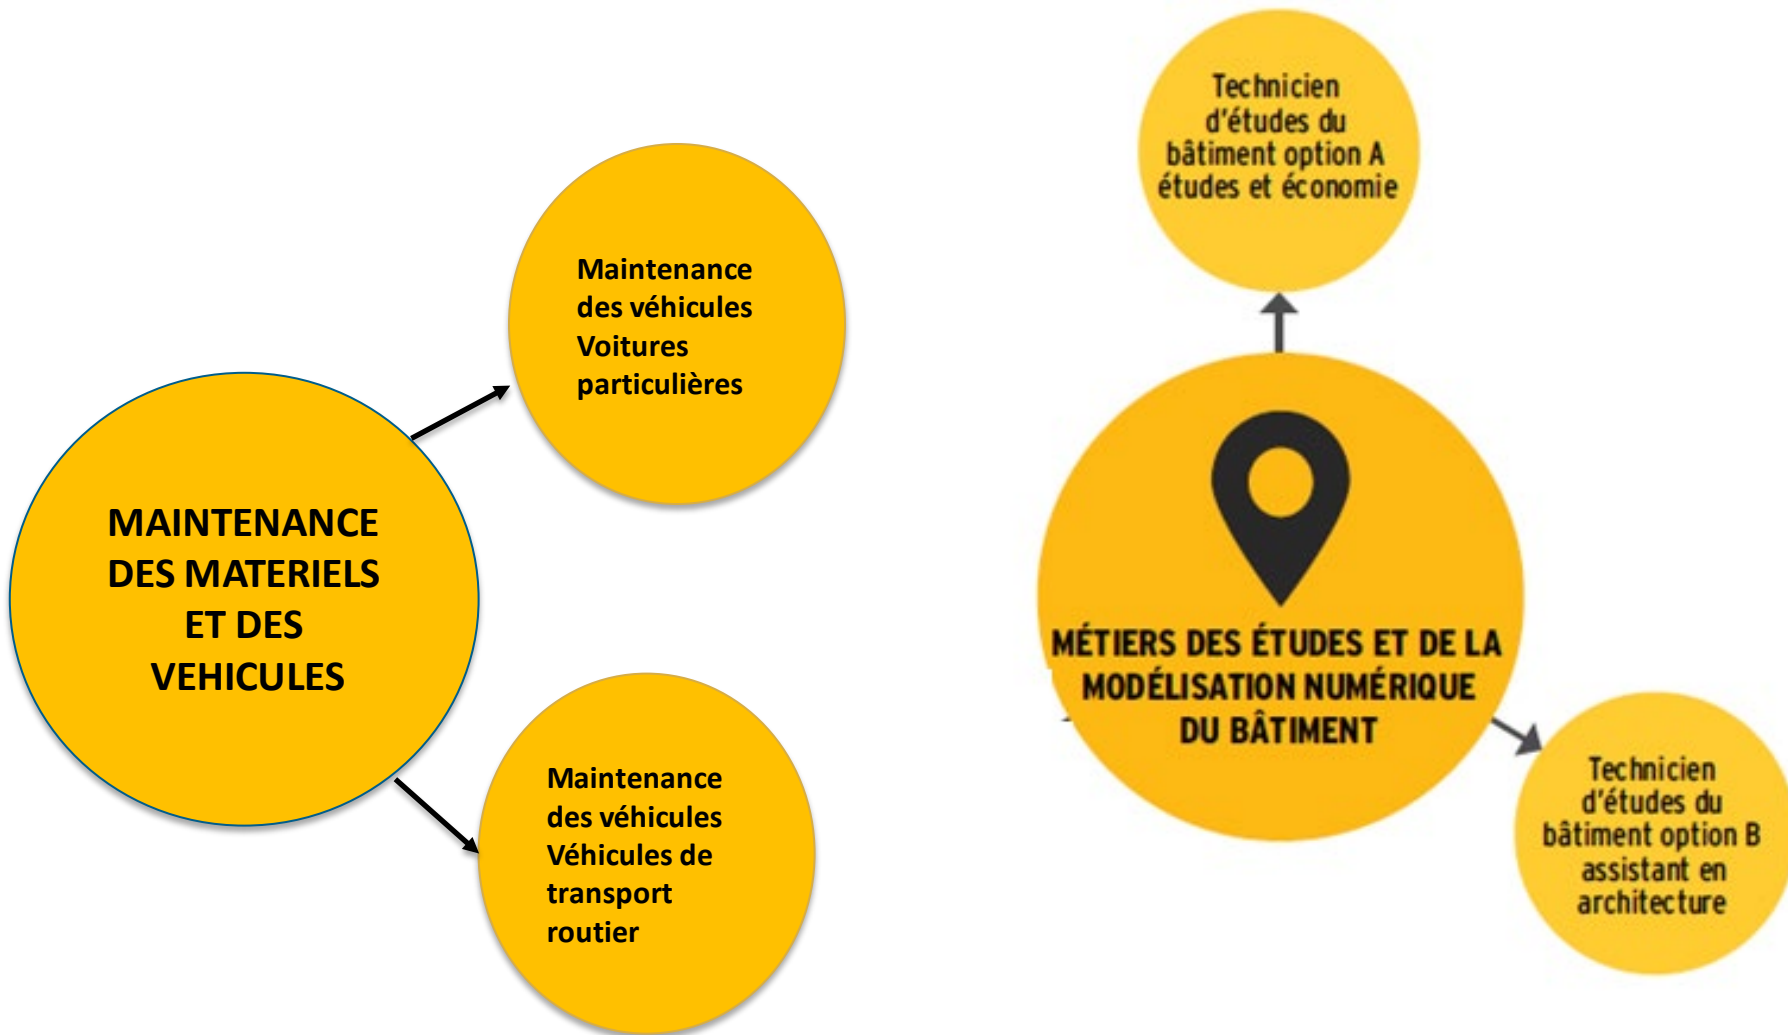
MAINTENANCE DES MATERIELS ET DES VEHICULES

Maintenance des véhicules Voitures particulières

Maintenance des véhicules Véhicules de transport routier

Technicien d'études du bâtiment option A études et économie

MÉTIERS DES ÉTUDES ET DE LA MODÉLISATION NUMÉRIQUE DU BÂTIMENT

Technicien d'études du bâtiment option B assistant en architecture